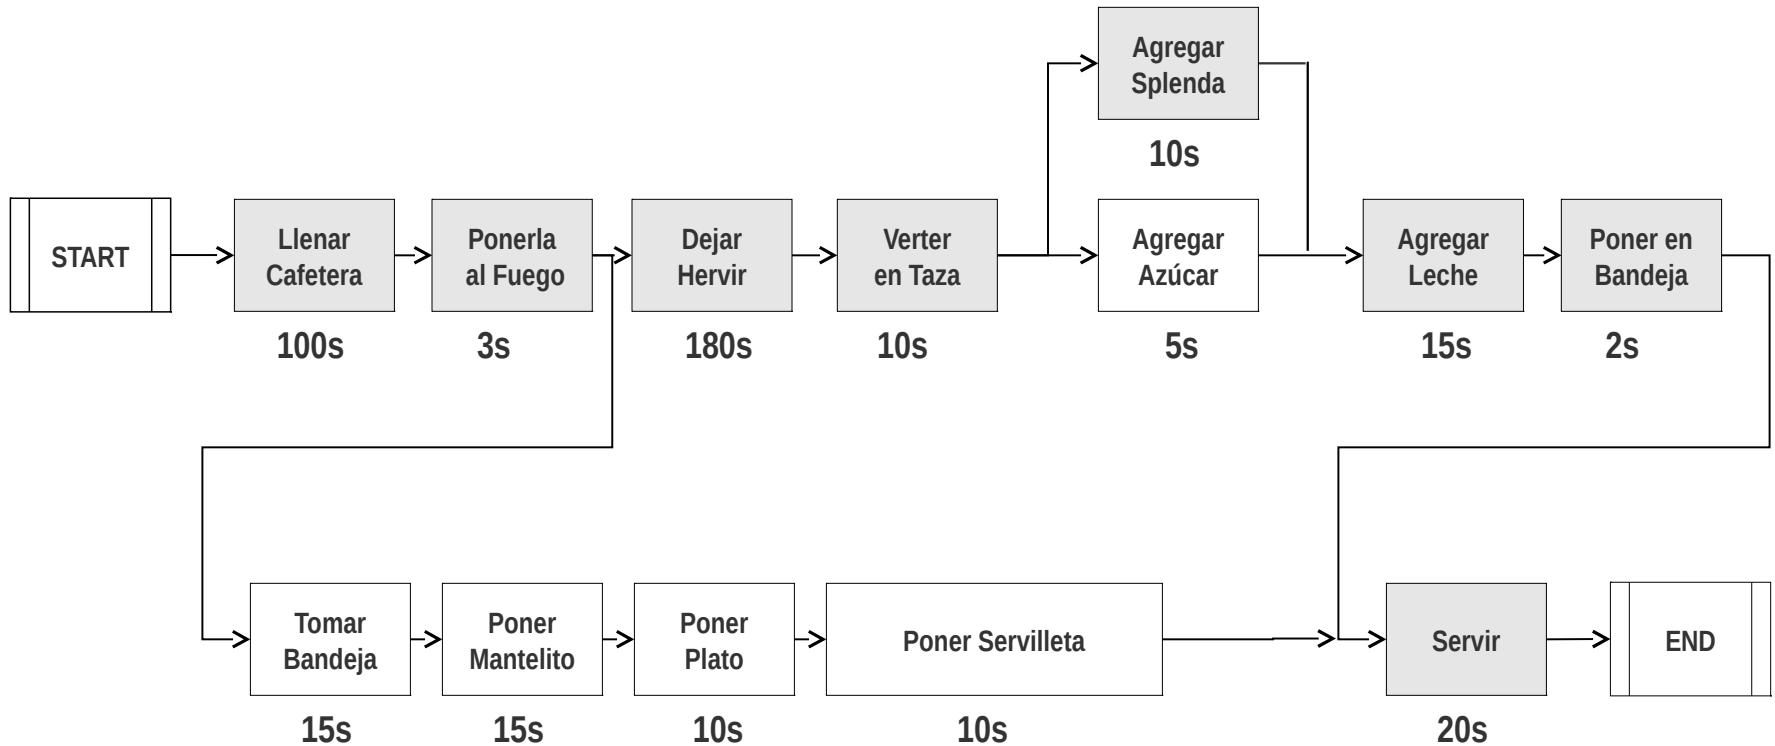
Agregar Splenda

10s

START

Llenar Cafetera

100s

Ponerla al Fuego

3s

Dejar Hervir

180s

Verter en Taza

10s

Agregar Azúcar

5s

Agregar Leche

15s

Poner en Bandeja

2s

Tomar Bandeja

15s

Poner Mantelito

15s

Poner Plato

10s

Poner Servilleta

10s

Servir

20s

END